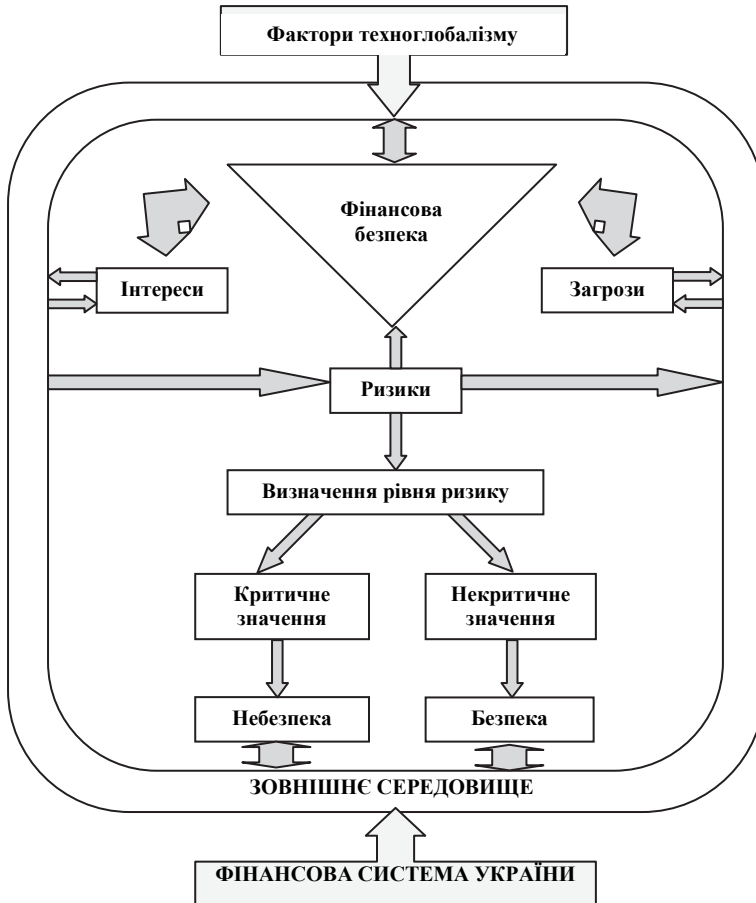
Фактори техноглобалізму

Фінансова безпека

Інтереси

Загрози

Ризики

Визначення рівня ризику

Критичне значення

Некритичне значення

Небезпека

Безпека

ЗОВНІШНЄ СЕРЕДОВИЩЕ

ФІНАНСОВА СИСТЕМА УКРАЇНИ